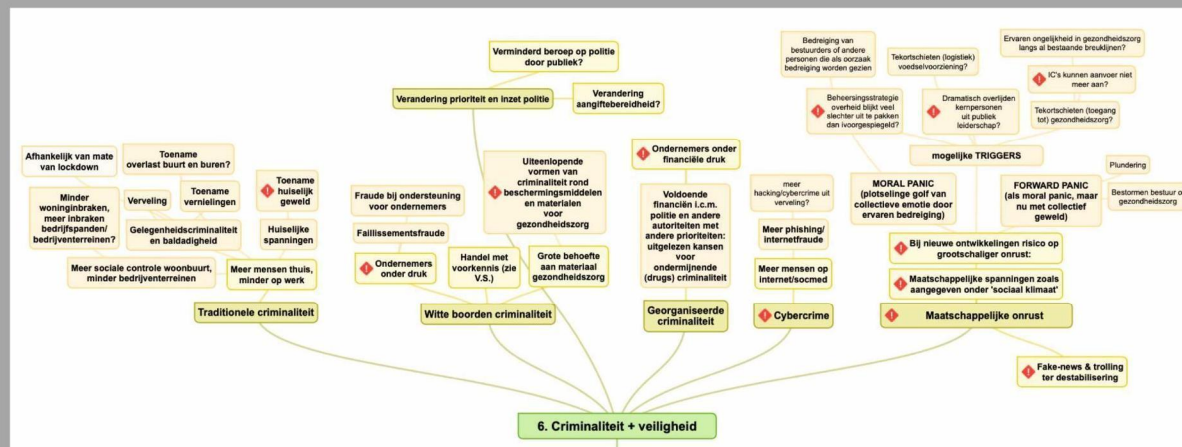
Verminderd beroep op politie door publiek?

Verandering prioriteit en inzet politie

Verandering aangiftebereidheid?

Afhankelijk van mate van lockdown

Toename overlast buurt en buren?

Toename huiselijk geweld

Minder woninginbraken, meer inbraken bedrijfspanden/ bedrijventerreinen?

Verveling

Toename vernielingen

Gelegenheidscriminaliteit en baldadigheid

Huiselijke spanningen

Meer sociale controle woonbuurt, minder bedrijventerreinen

Meer mensen thuis, minder op werk

Traditionele criminaliteit

Uiteenlopende vormen van criminaliteit rond beschermingsmiddelen en materialen voor gezondheidszorg

Fraude bij ondersteuning voor ondernemers

Faillissementsfraude

Ondernemers onder druk

Handel met voorkennis (zie V.S.)

Grote behoefte aan materiaal gezondheidszorg

Witte boorden criminaliteit

Ondernemers onder financiële druk

Voldoende financiën i.c.m. politie en andere autoriteiten met andere prioriteiten: uitgelezen kansen voor ondermijnende (drugs) criminaliteit

Georganiseerde criminaliteit

meer hacking/cybercrime uit verveling?

Meer phishing/ internetfraude

Meer mensen op internet/socmed

Cybercrime

Bedreiging van bestuurders of andere personen die als oorzaak bedreiging worden gezien

Tekortschieten (logistiek) voedselvoorziening?

Ervaren ongelijkheid in gezondheidszorg langs al bestaande breuklijnen?

IC's kunnen aanvoer niet meer aan?

Beheersingsstrategie overheid blijkt veel slechter uit te pakken dan voorgespiegeld?

Dramatisch overlijden kernpersonen uit publiek leiderschap?

Tekortschieten (toegang tot) gezondheidszorg?

mogelijke TRIGGERS

Plundering

MORAL PANIC (plotselinge golf van collectieve emotie door ervaren bedreiging)

FORWARD PANIC (als moral panic, maar nu met collectief geweld)

Bestormen bestuur of gezondheidszorg

Bij nieuwe ontwikkelingen risico op grootschaliger onrust:

Maatschappelijke spanningen zoals aangegeven onder 'sociaal klimaat'

Maatschappelijke onrust

Fake-news & trolling ter destabilisering

6. Criminaliteit + veiligheid